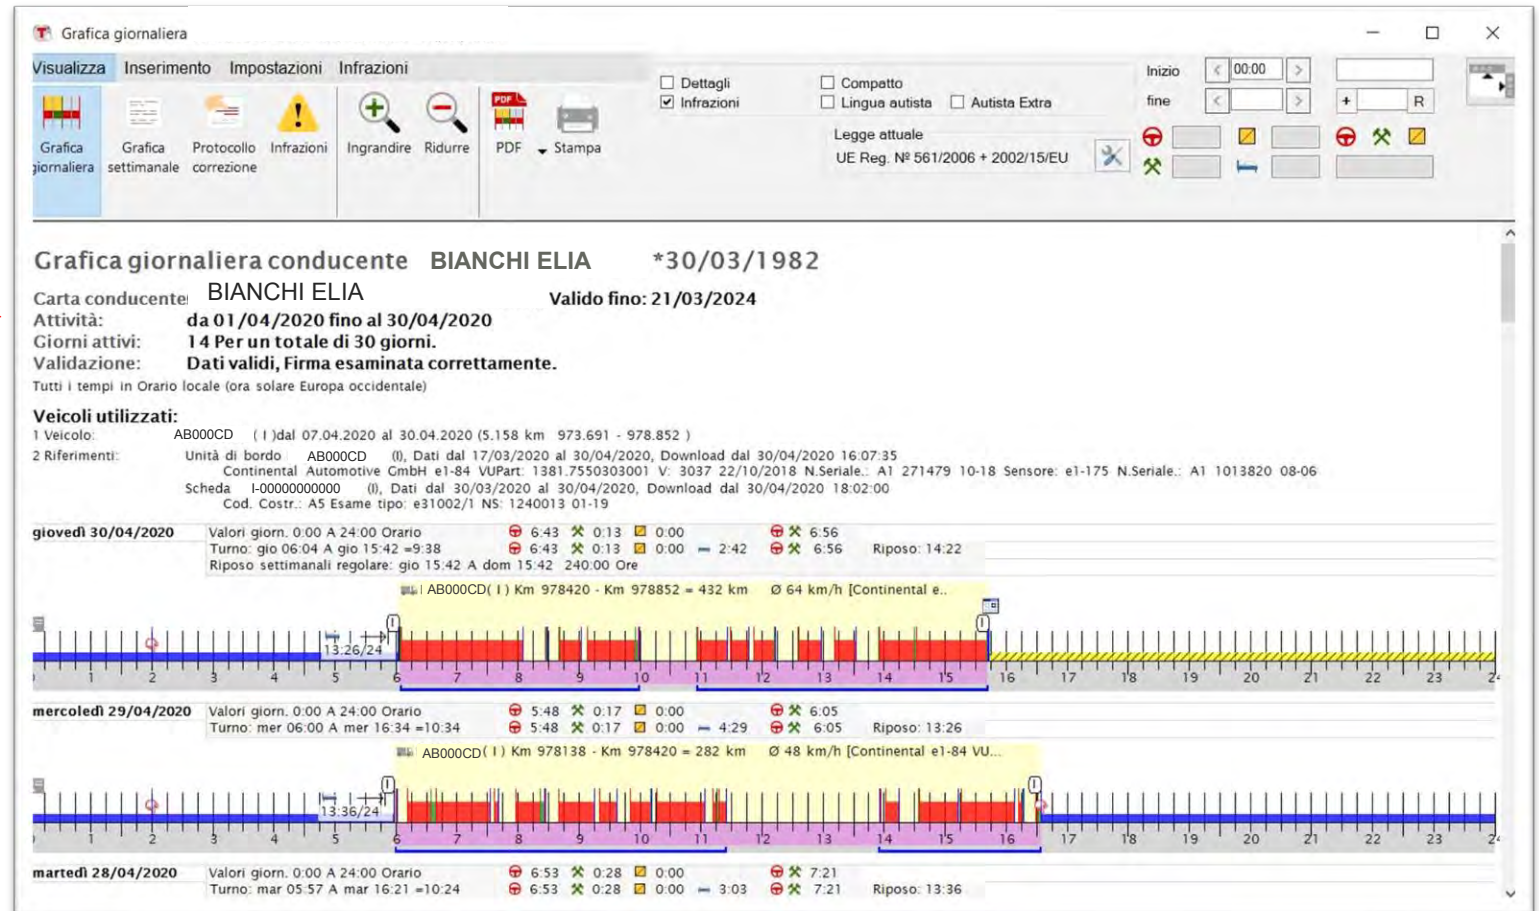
Grafica giornaliera

Visualizza Inserimento Impostazioni Infrazioni

Grafica giornaliera | Grafica settimanale | Protocollo correzione | Infrazioni | Ingrandire | Ridurre | PDF | Stampa

Dettagli
Infrazioni
Compatto
Lingua autista
Autista Extra

Inizio 00:00
fine
R

Legge attuale
UE Reg. Nº 561/2006 + 2002/15/EU

Grafica giornaliera conducente BIANCHI ELIA *30/03/1982

Carta conducente BIANCHI ELIA Valido fino: 21/03/2024
Attività: da 01/04/2020 fino al 30/04/2020
Giorni attivi: 14 Per un totale di 30 giorni.
Validazione: Dati validi, Firma esaminata correttamente.
Tutti i tempi in Orario locale (ora solare Europa occidentale)

Veicoli utilizzati:
1 Veicolo: AB000CD ( I )dal 07.04.2020 al 30.04.2020 (5.158 km 973.691 - 978.852 )
2 Riferimenti: Unità di bordo AB000CD (I), Dati dal 17/03/2020 al 30/04/2020, Download dal 30/04/2020 16:07:35
Continental Automotive GmbH e1-84 VUPart: 1381.7550303001 V: 3037 22/10/2018 N.Seriale.: A1 271479 10-18 Sensore: e1-175 N.Seriale.: A1 1013820 08-06
Scheda I-00000000000 (I), Dati dal 30/03/2020 al 30/04/2020, Download dal 30/04/2020 18:02:00
Cod. Costr.: A5 Esame tipo: e31002/1 NS: 1240013 01-19

giovedì 30/04/2020 Valori giorn. 0:00 A 24:00 Orario 6:43 0:13 0:00 6:56
Turno: gio 06:04 A gio 15:42 =9:38 6:43 0:13 0:00 2:42 6:56 Riposo: 14:22
Riposo settimanali regolare: gio 15:42 A dom 15:42 240:00 Ore
AB000CD( I ) Km 978420 - Km 978852 = 432 km Ø 64 km/h [Continental e..
13:26/24
1 2 3 4 5 6 7 8 9 10 11 12 13 14 15 16 17 18 19 20 21 22 23 24

mercoledì 29/04/2020 Valori giorn. 0:00 A 24:00 Orario 5:48 0:17 0:00 6:05
Turno: mer 06:00 A mer 16:34 =10:34 5:48 0:17 0:00 4:29 6:05 Riposo: 13:26
AB000CD( I ) Km 978138 - Km 978420 = 282 km Ø 48 km/h [Continental e1-84 VU...
13:36/24
1 2 3 4 5 6 7 8 9 10 11 12 13 14 15 16 17 18 19 20 21 22 23 24

martedì 28/04/2020 Valori giorn. 0:00 A 24:00 Orario 6:53 0:28 0:00 7:21
Turno: mar 05:57 A mar 16:21 =10:24 6:53 0:28 0:00 3:03 7:21 Riposo: 13:36